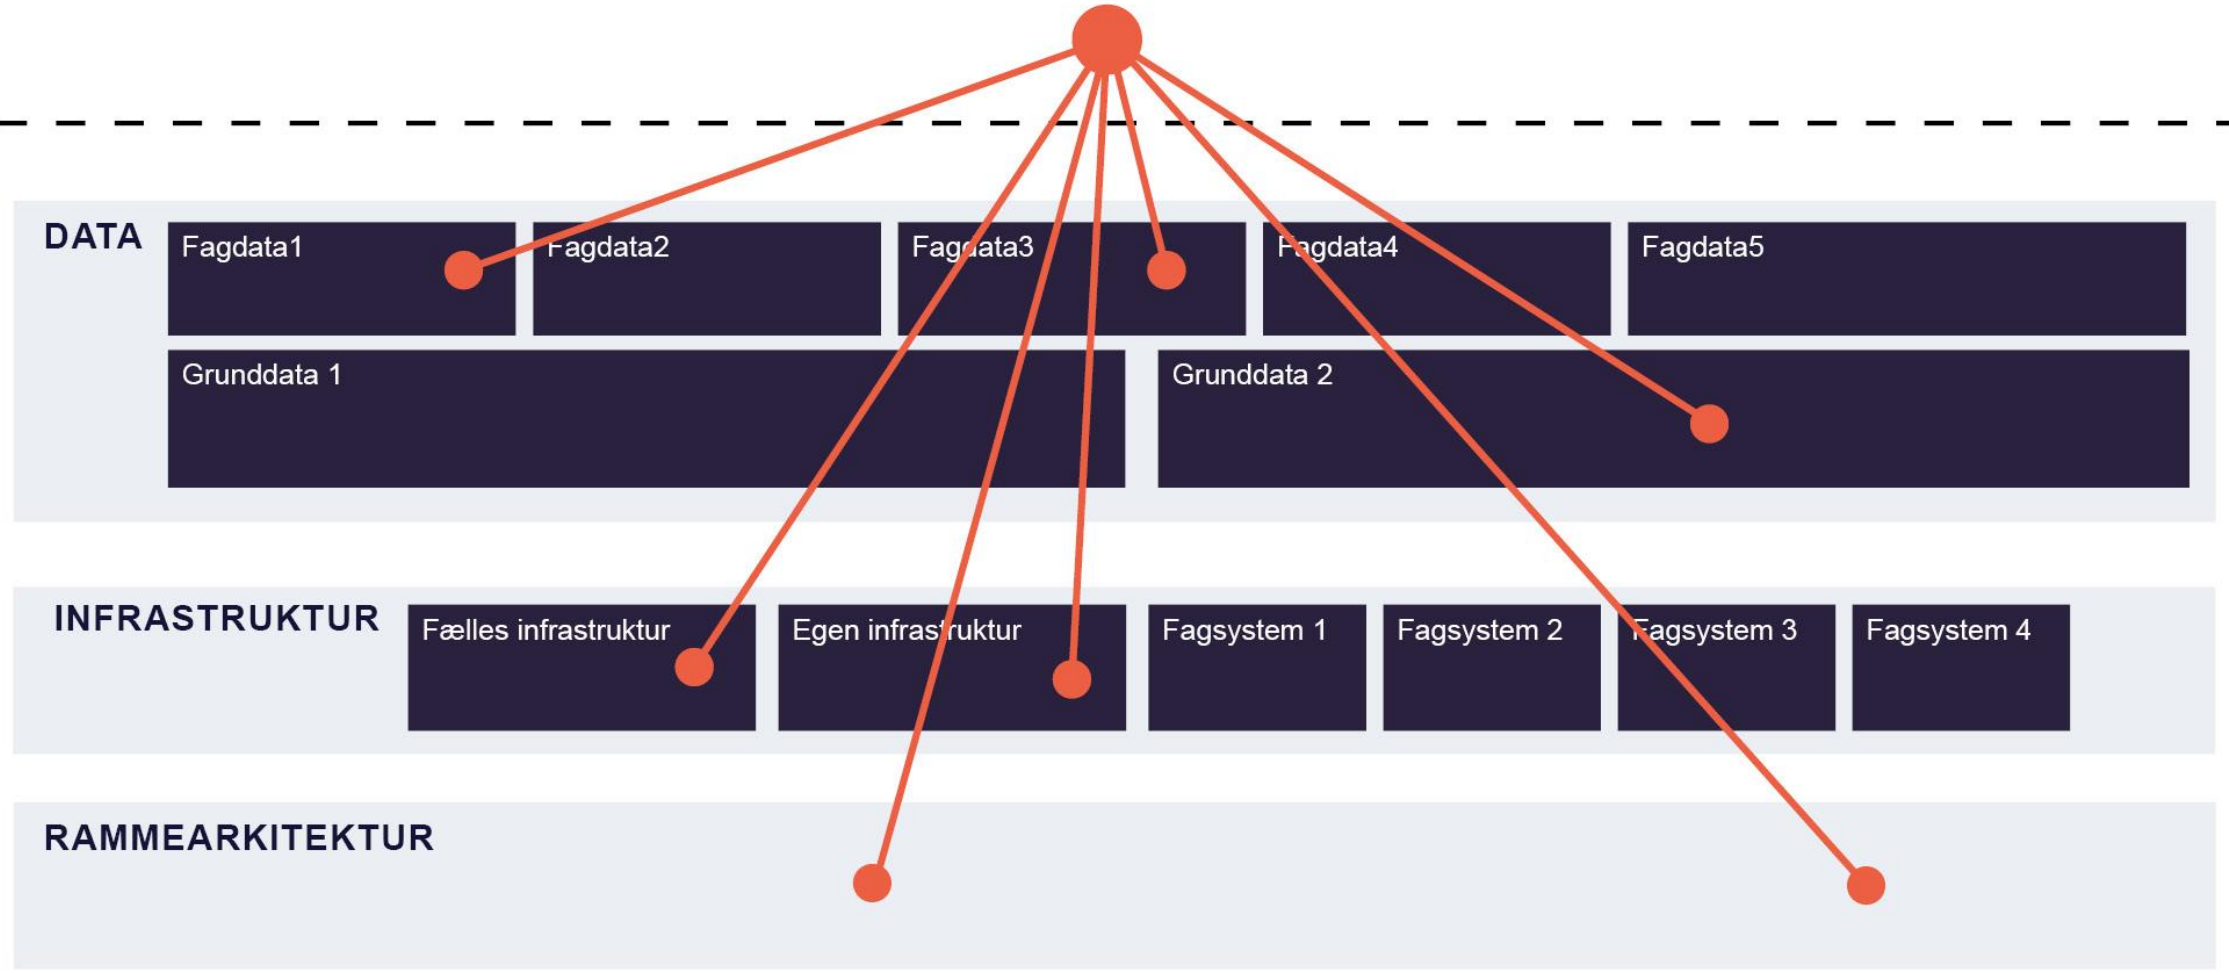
DATA

Fagdata1

Fagdata2

Fagdata3

Fagdata4

Fagdata5

Grunddata 1

Grunddata 2

INFRASTRUKTUR

Fælles infrastruktur

Egen infrastruktur

Fagsystem 1

Fagsystem 2

Fagsystem 3

Fagsystem 4

RAMMEARKITEKTUR